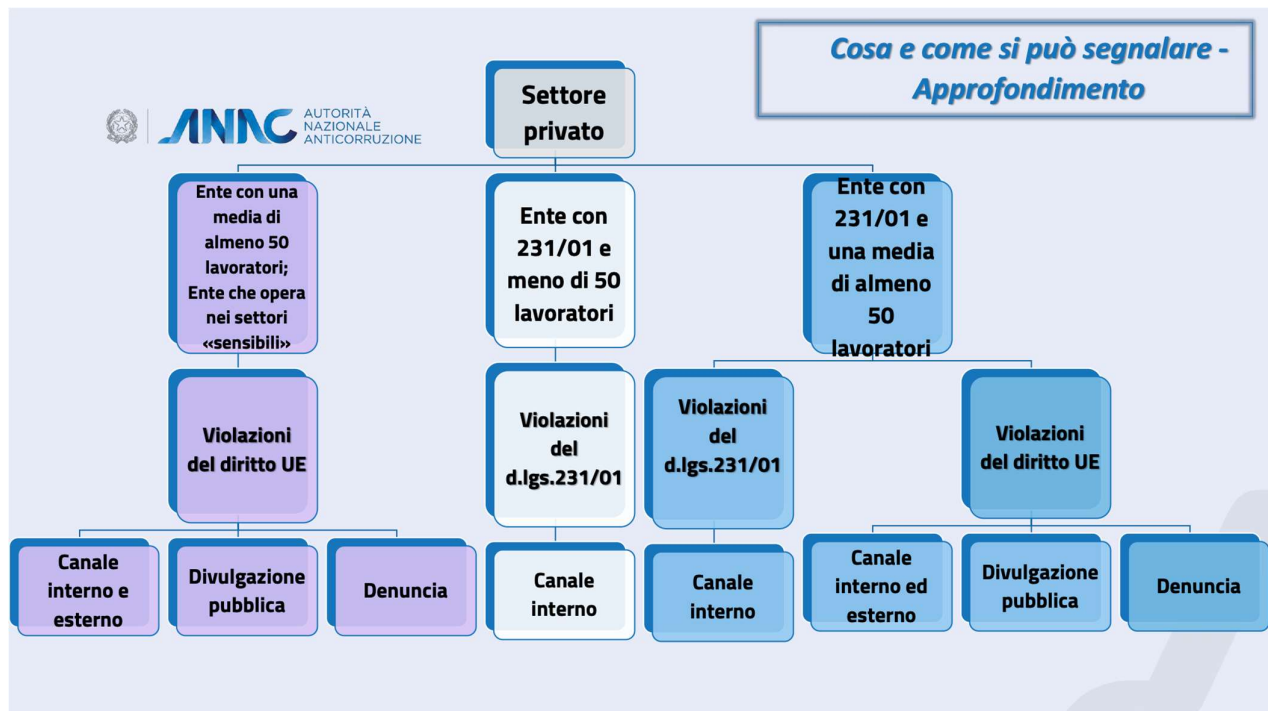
Cosa e come si può segnalare - Approfondimento

ANAC AUTORITÀ NAZIONALE ANTICORRUZIONE

Settore privato

Ente con una media di almeno 50 lavoratori; Ente che opera nei settori «sensibili»

Ente con 231/01 e meno di 50 lavoratori

Ente con 231/01 e una media di almeno 50 lavoratori

Violazioni del diritto UE

Violazioni del d.lgs.231/01

Violazioni del d.lgs.231/01

Violazioni del diritto UE

Canale interno e esterno

Divulgazione pubblica

Denuncia

Canale interno

Canale interno

Canale interno ed esterno

Divulgazione pubblica

Denuncia